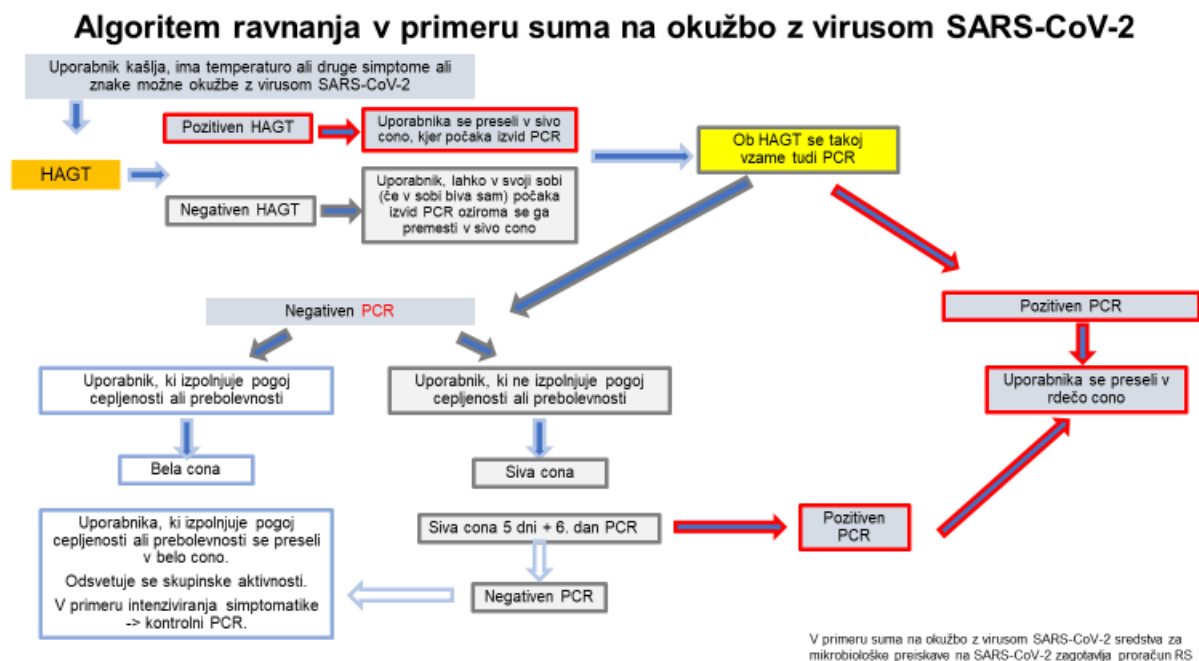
Algoritem ravnanja v primeru suma na okužbo z virusom SARS-CoV-2

Uporabnik kašlja, ima temperaturo ali druge simptome ali znake možne okužbe z virusom SARS-CoV-2

HAGT

Pozitiven HAGT

Uporabnika se preseli v sivo cono, kjer počaka izvid PCR

Ob HAGT se takoj vzame tudi PCR

Negativen HAGT

Uporabnik, lahko v svoji sobi (če v sobi biva sam) počaka izvid PCR oziroma se ga premesti v sivo cono

Negativen PCR

Pozitiven PCR

Uporabnika se preseli v rdečo cono

Uporabnik, ki izpolnjuje pogoj cepljenosti ali prebolevnosti

Uporabnik, ki ne izpolnjuje pogoj cepljenosti ali prebolevnosti

Bela cona

Siva cona

Uporabnika, ki izpolnjuje pogoj cepljenosti ali prebolevnosti se preseli v belo cono.

Odsvetuje se skupinske aktivnosti.

V primeru intenziviranja simptomatike -> kontrolni PCR.

Siva cona 5 dni + 6. dan PCR

Pozitiven PCR

Negativen PCR

V primeru suma na okužbo z virusom SARS-CoV-2 sredstva za mikrobiološke preiskave na SARS-CoV-2 zagotavlja proračun RS.